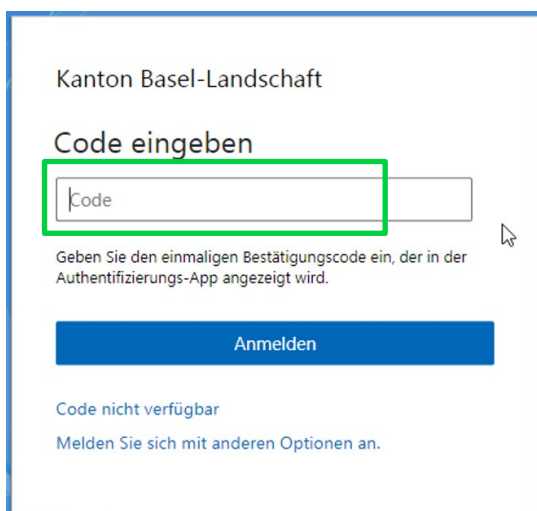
Kanton Basel-Landschaft

Code eingeben

Code

Geben Sie den einmaligen Bestätigungscode ein, der in der Authentifizierungs-App angezeigt wird.

Anmelden

Code nicht verfügbar

Melden Sie sich mit anderen Optionen an.